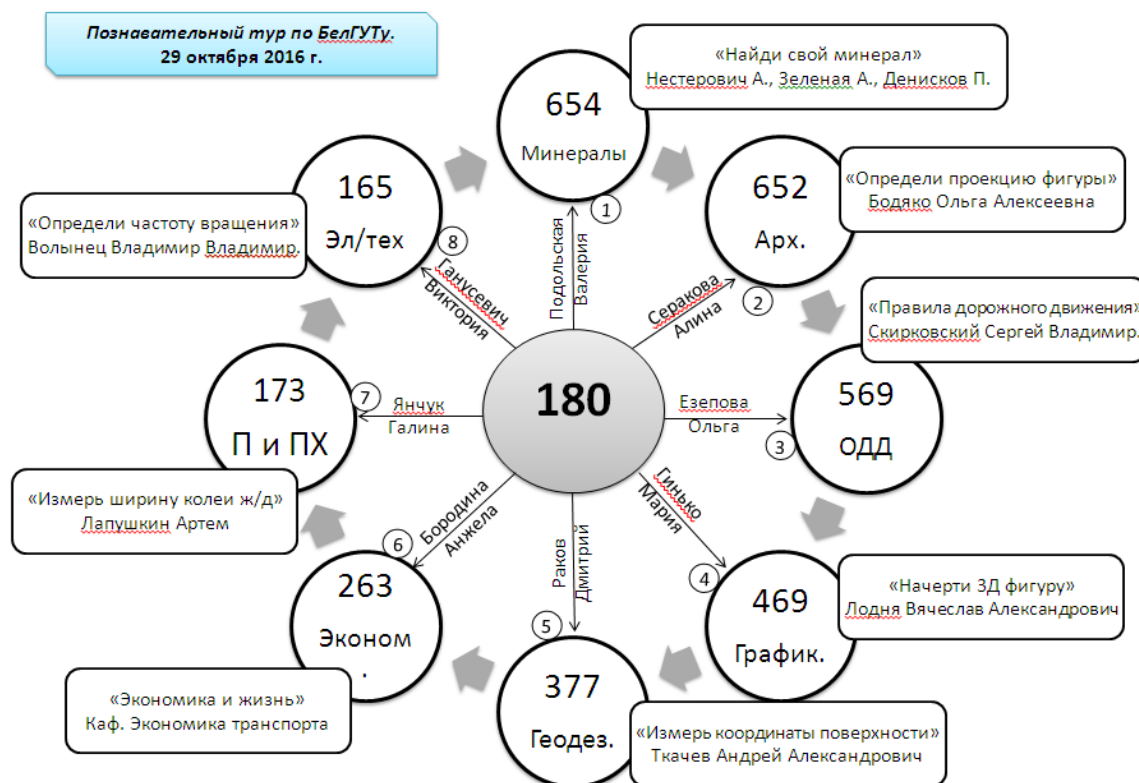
Познавательный тур по БелГУТу.
29 октября 2016 г.

«Найди свой минерал»
Нестерович А., Зеленая А., Денисков П.

654
Минералы

«Определи проекцию фигуры»
Бодяко Ольга Алексеевна

652
Арх.

«Правила дорожного движения»
Скирковский Сергей Владимир.

569
ОДД

«Начерти 3Д фигуру»
Лодня Вячеслав Александрович

469
График.

«Измерь координаты поверхности»
Ткачев Андрей Александрович

377
Геодез.

«Экономика и жизнь»
Каф. Экономика транспорта

263
Эконом
.

«Измерь ширину колеи ж/д»
Лапушкин Артем

173
П и ПХ

«Определи частоту вращения»
Волынец Владимир Владимир.

165
Эл/тех

180

1 Подольская Валерия
2 Серакова Алина
3 Езепова Ольга
4 Гинько Мария
5 Раков Дмитрий
6 Бородина Анжела
7 Янчук Галина
8 Ганусевич Виктория